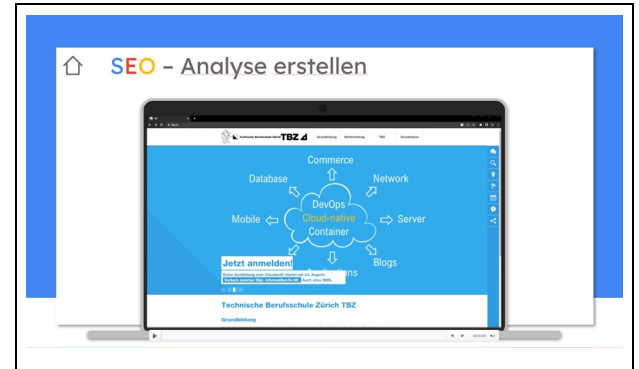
SEO - Analyse erstellen

Technische Berufsschule Zürich TBZ Grundbildung Weiterbildung TBZ Schulsysteme

Commerce
Database
Network
DevOps
Cloud-native
Container
Mobile
Server
Blogs
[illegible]ions

Jetzt anmelden!
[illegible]
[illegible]

Technische Berufsschule Zürich TBZ
Grundbildung